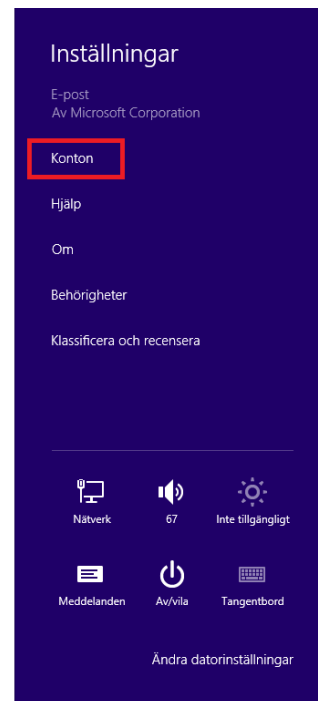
Inställningar

E-post
Av Microsoft Corporation

Konton

Hjälp

Om

Behörigheter

Klassificera och recensera

Nätverk

67

Inte tillgängligt

Meddelanden

Av/vila

Tangentbord

Ändra datorinställningar